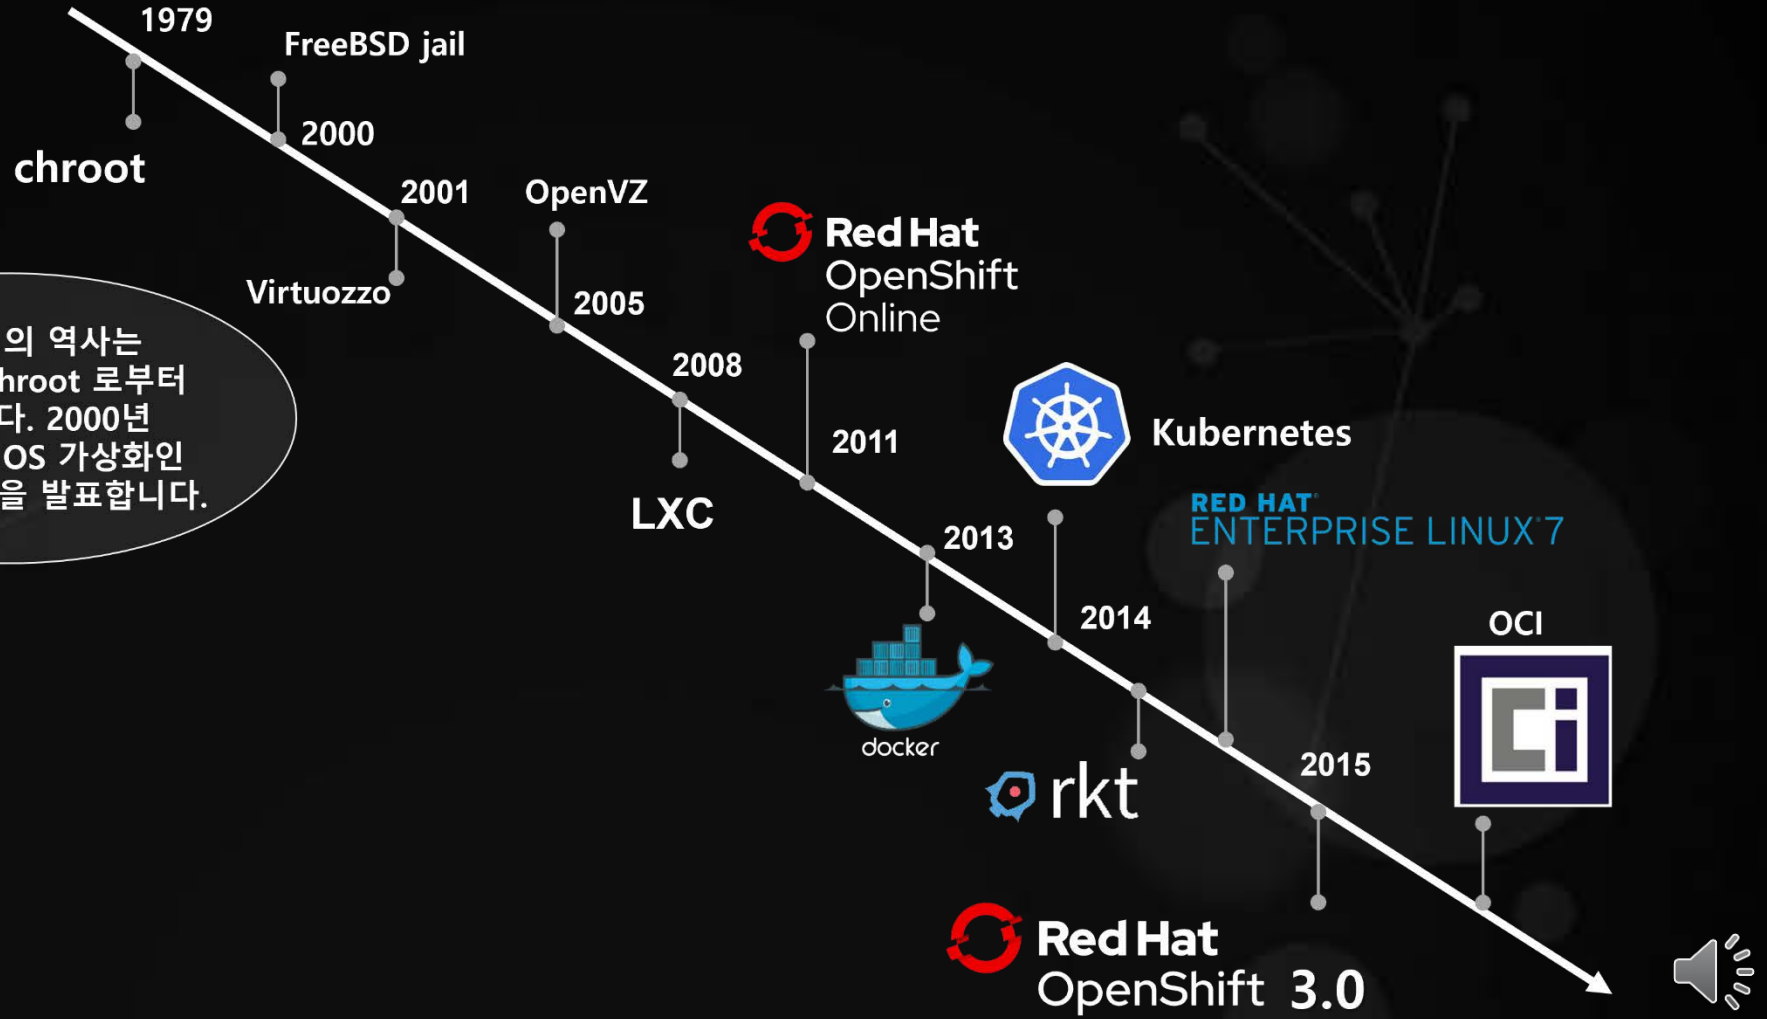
1979
FreeBSD jail
chroot
2000
2001
OpenVZ
Virtuozzo
2005
Red Hat
OpenShift
Online
의 역사는
hroot 로부터
다. 2000년
OS 가상화인
을 발표합니다.
2008
2011
LXC
Kubernetes
RED HAT
ENTERPRISE LINUX 7
2013
2014
docker
rkt
2015
OCI
Red Hat
OpenShift 3.0